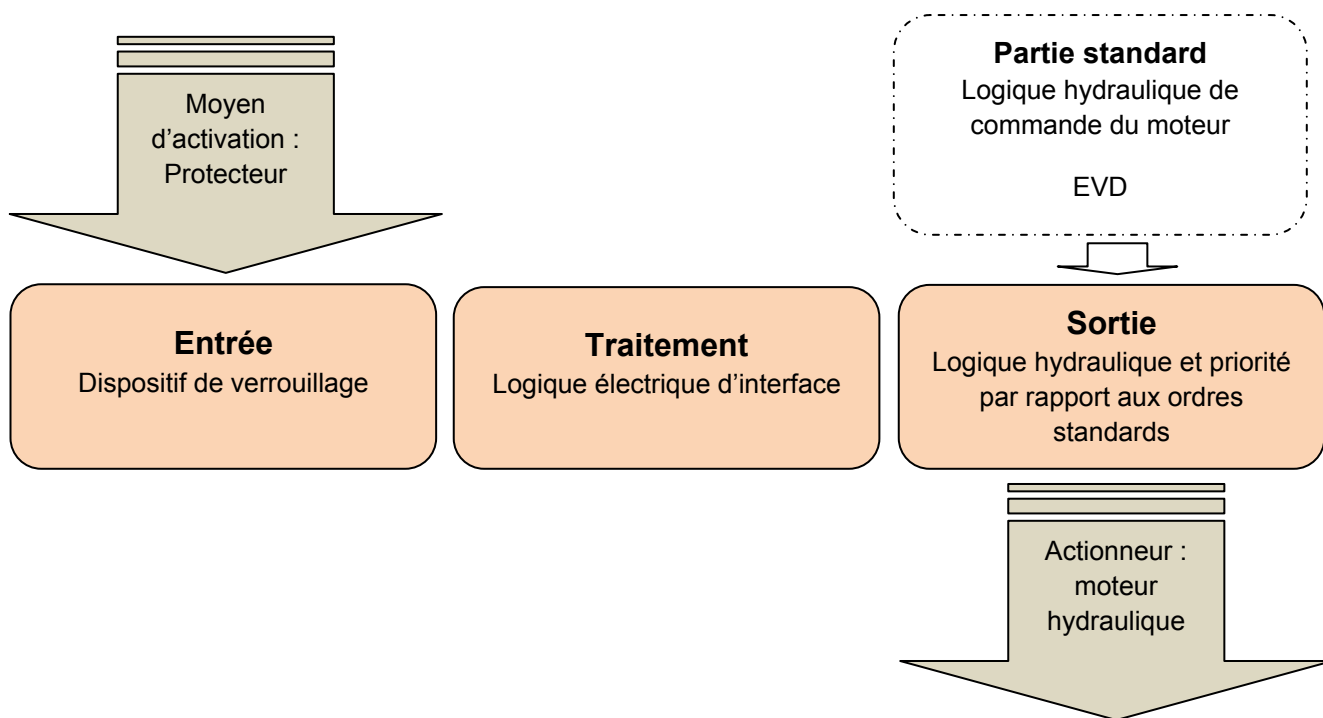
Moyen d'activation : Protecteur

Partie standard
Logique hydraulique de commande du moteur

EVD

Entrée
Dispositif de verrouillage

Traitement
Logique électrique d'interface

Sortie
Logique hydraulique et priorité par rapport aux ordres standards

Actionneur : moteur hydraulique